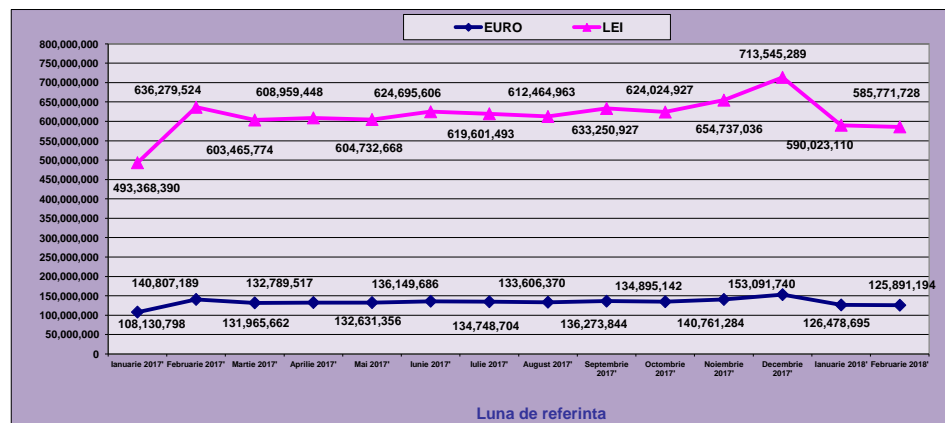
EURO
LEI

800,000,000
750,000,000
700,000,000
650,000,000
600,000,000
550,000,000
500,000,000
450,000,000
400,000,000
350,000,000
300,000,000
250,000,000
200,000,000
150,000,000
100,000,000
50,000,000
0

636,279,524
608,959,448
624,695,606
612,464,963
624,024,927
713,545,289
585,771,728
603,465,774
604,732,668
619,601,493
633,250,927
654,737,036
590,023,110
493,368,390

140,807,189
132,789,517
136,149,686
133,606,370
134,895,142
153,091,740
125,891,194
108,130,798
131,965,662
132,631,356
134,748,704
136,273,844
140,761,284
126,478,695

Ianuarie 2017' Februarie 2017' Martie 2017' Aprilie 2017' Mai 2017' Iunie 2017' Iulie 2017' August 2017' Septembrie 2017' Octombrie 2017' Noiembrie 2017' Decembrie 2017' Ianuarie 2018' Februarie 2018'

Luna de referinta